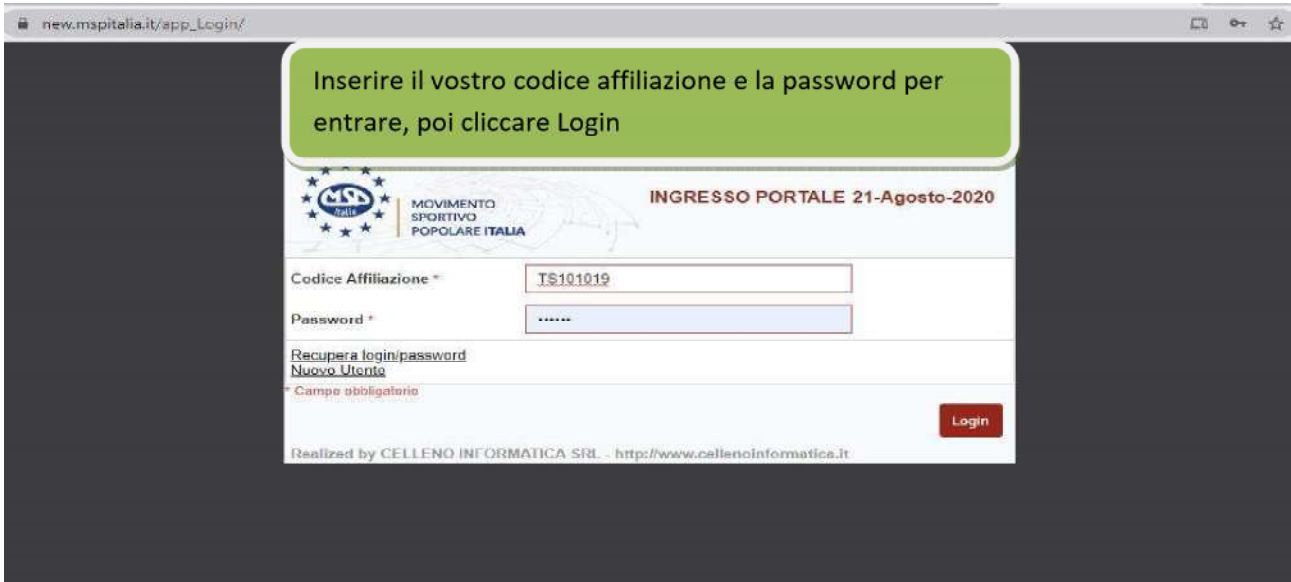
new.mspitalia.it/app_Login/

Inserire il vostro codice affiliazione e la password per entrare, poi cliccare Login

MSP Italia
MOVIMENTO SPORTIVO POPOLARE ITALIA

INGRESSO PORTALE 21-Agosto-2020

Codice Affiliazione * TS101019
Password * ••••••

Recupera login/password
Nuovo Utente
* Campo obbligatorio

Login

Realized by CELLENO INFORMATICA SRL - http://www.cellenoinformatica.it